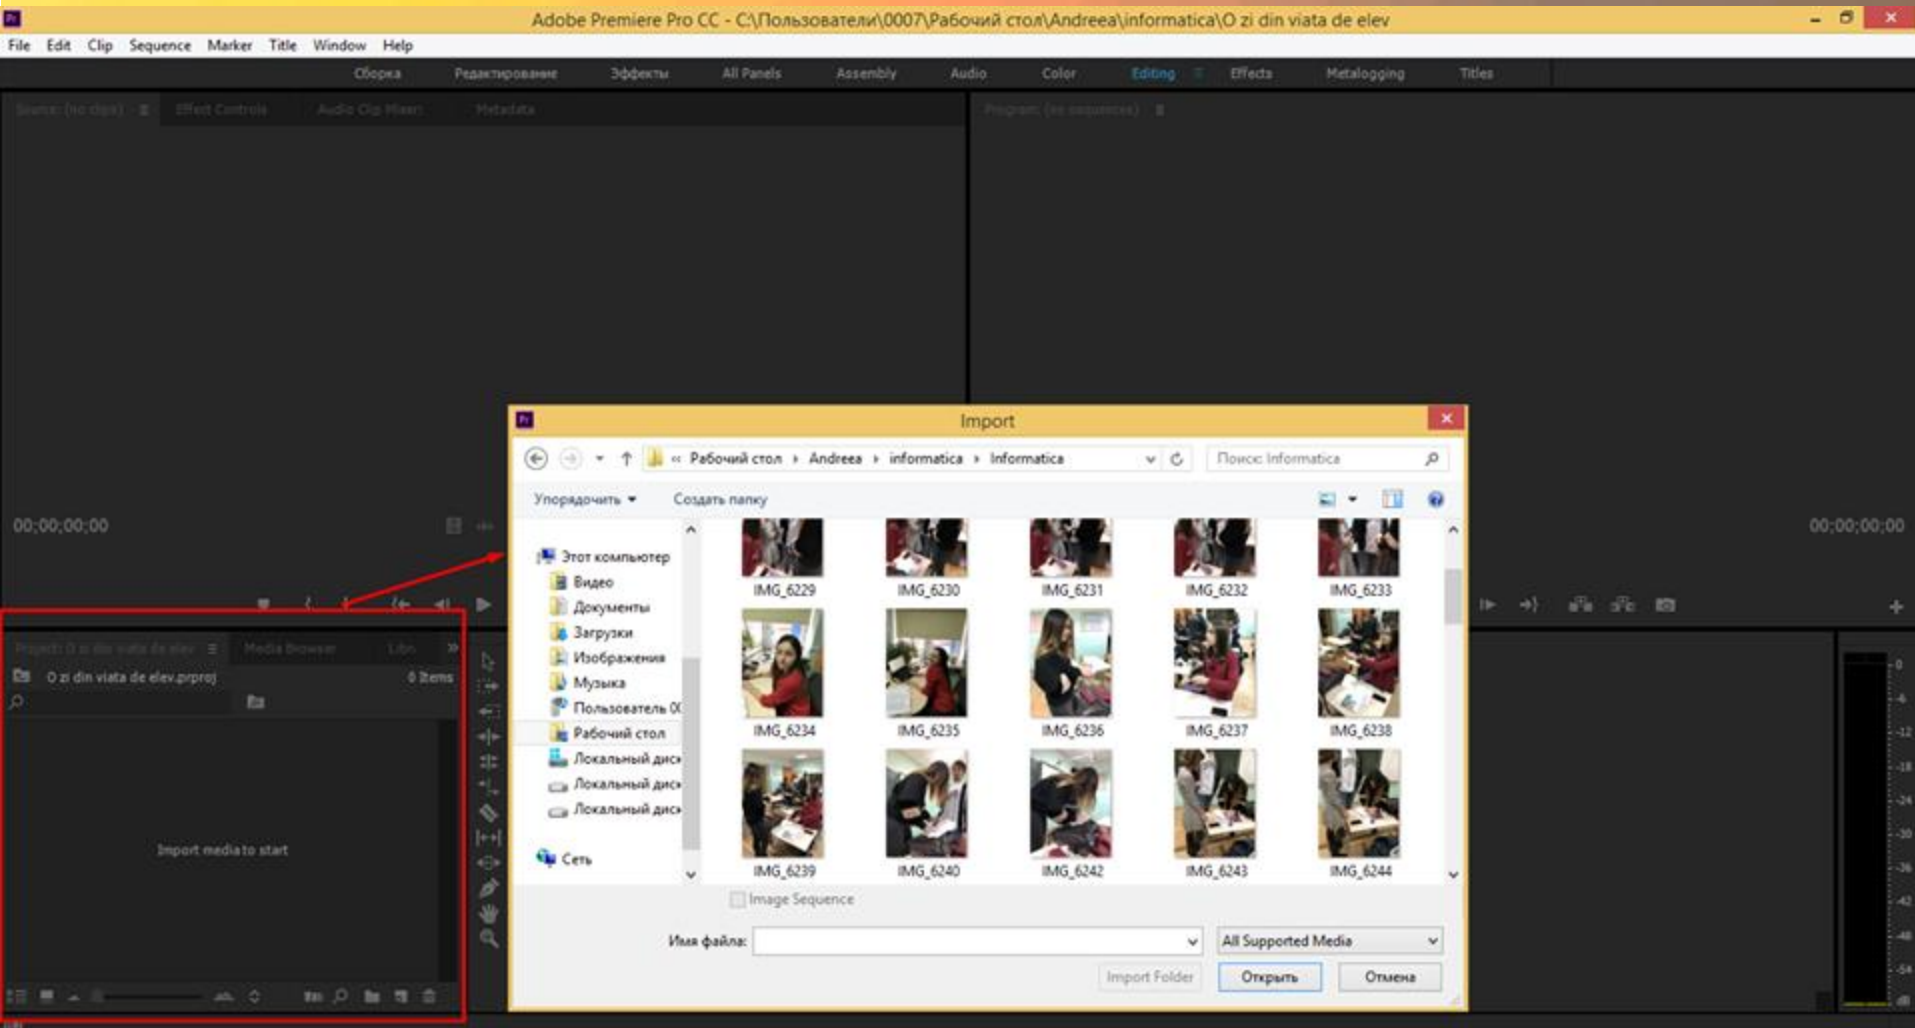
Adobe Premiere Pro CC - C:\Пользователи\0007\Рабочий стол\Andreea\informatica\O zi din viata de elev

File Edit Clip Sequence Marker Title Window Help

Сборка Редактирование Эффекты All Panels Assembly Audio Color Editing Effects Metalogging Titles

Source: (no clips) Effect Controls Audio Clip Mixer Metadata

Program: (no sequences)

00;00;00;00

00;00;00;00

Project: O zi din viata de elev Media Browser Libr

O zi din viata de elev.prproj 0 Items

Import media to start

Import

Рабочий стол › Andreea › informatica › Informatica

Поиск: Informatica

Упорядочить ▾ Создать папку

Этот компьютер
Видео
Документы
Загрузки
Изображения
Музыка
Пользователь 0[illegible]
Рабочий стол
Локальный диск
Локальный диск
Локальный диск
Сеть

IMG_6229 IMG_6230 IMG_6231 IMG_6232 IMG_6233
IMG_6234 IMG_6235 IMG_6236 IMG_6237 IMG_6238
IMG_6239 IMG_6240 IMG_6242 IMG_6243 IMG_6244

Image Sequence

Имя файла:

All Supported Media

Import Folder Открыть Отмена

0
-6
-12
-18
-24
-30
-36
-42
-48
-54